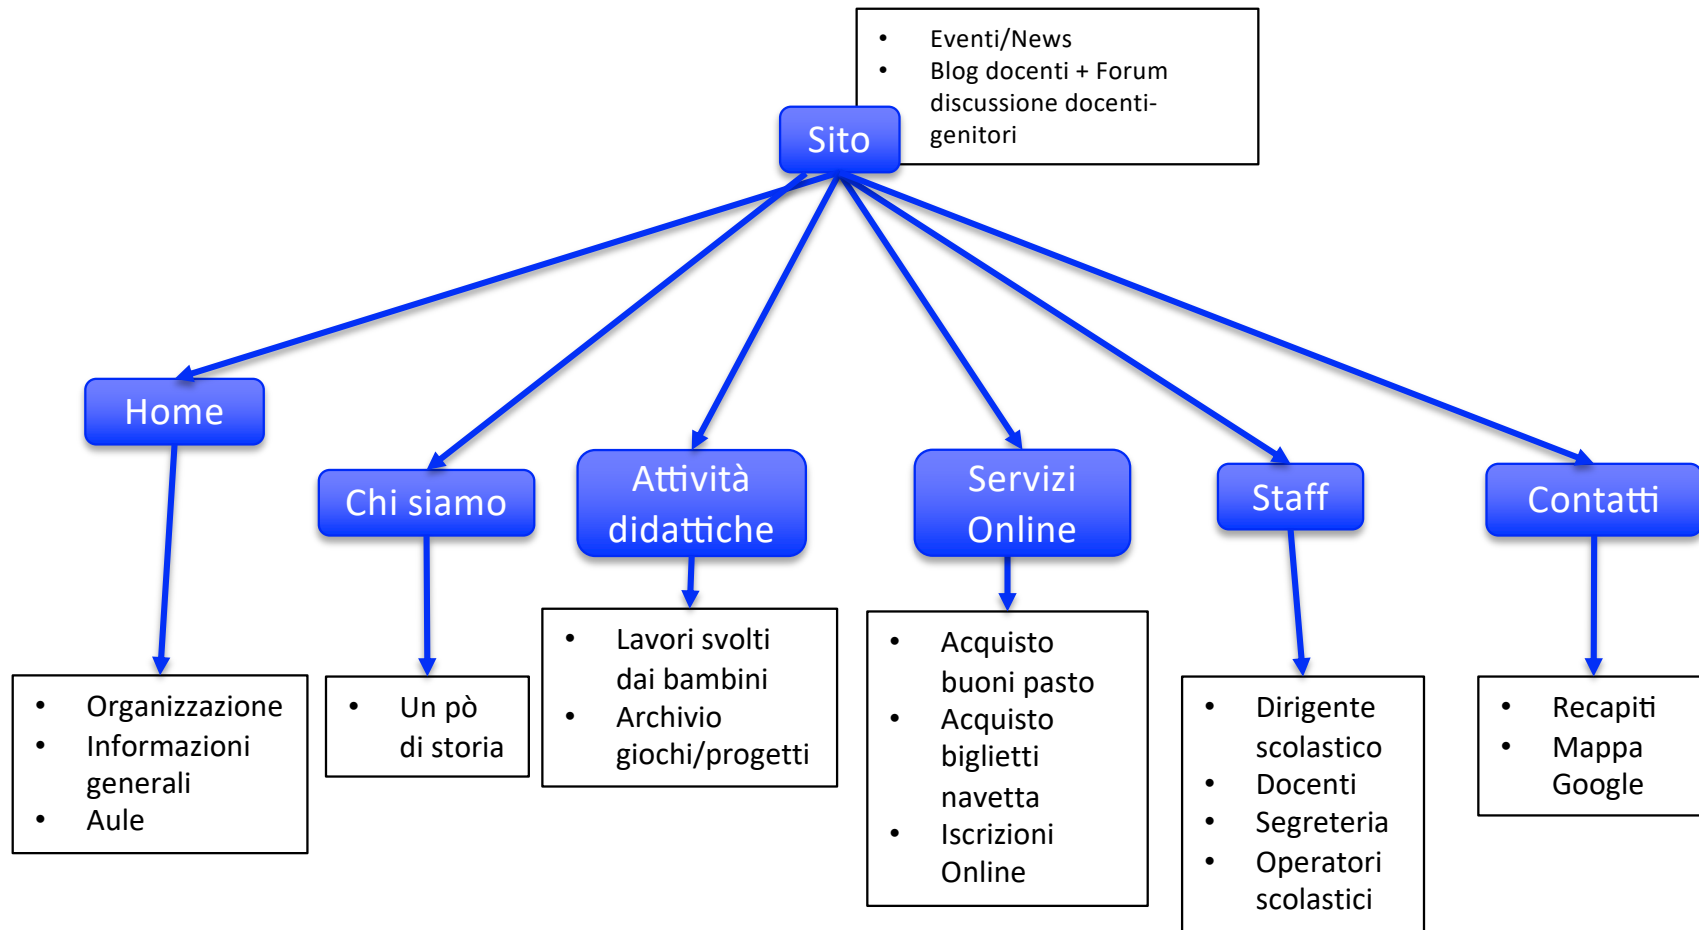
- Eventi/News
- Blog docenti + Forum discussione docenti-genitori

Sito

Home

- Organizzazione
- Informazioni generali
- Aule

Chi siamo

- Un pò di storia

Attività didattiche

- Lavori svolti dai bambini
- Archivio giochi/progetti

Servizi Online

- Acquisto buoni pasto
- Acquisto biglietti navetta
- Iscrizioni Online

Staff

- Dirigente scolastico
- Docenti
- Segreteria
- Operatori scolastici

Contatti

- Recapiti
- Mappa Google